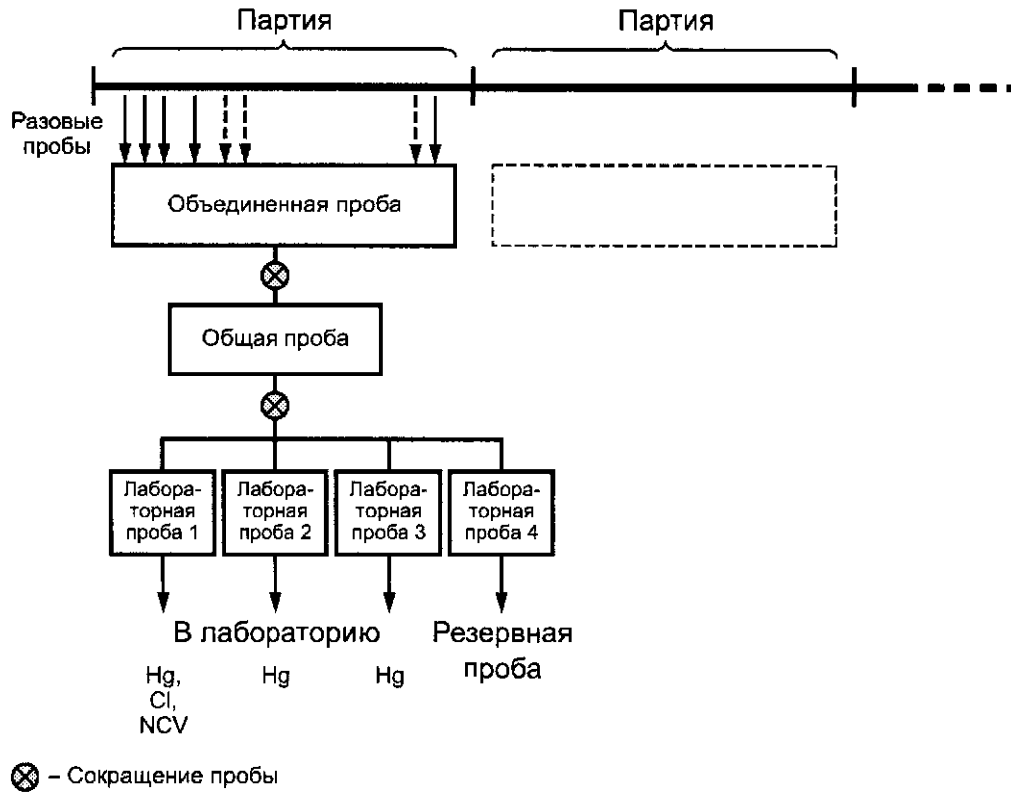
Партия

Партия

Разовые пробы

Объединенная проба

Общая проба

Лабораторная проба 1

Лабораторная проба 2

Лабораторная проба 3

Лабораторная проба 4

В лабораторию

Резервная проба

Hg, Cl, NCV

Hg

Hg

⊗ – Сокращение пробы